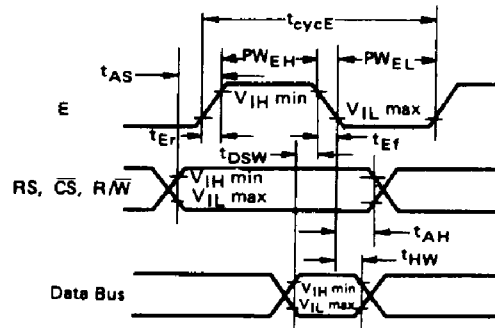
$t_{cycE}$
$t_{AS}$
$PW_{EH}$
$PW_{EL}$
E
$V_{IH}$ min
$V_{IL}$ max
$t_{Er}$
$t_{Ef}$
$t_{DSW}$
RS, $\overline{CS}$, $R/\overline{W}$
$V_{IH}$ min
$V_{IL}$ max
$t_{AH}$
$t_{HW}$
Data Bus
$V_{IH}$ min
$V_{IL}$ max